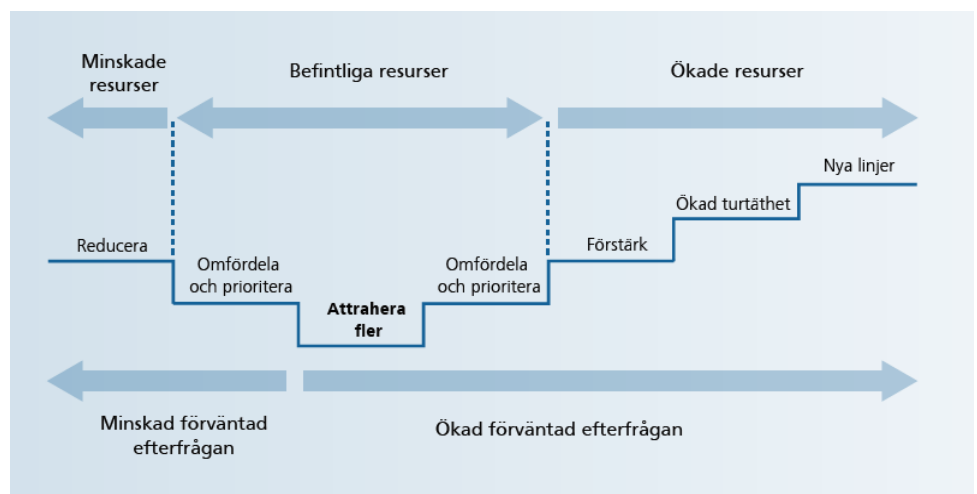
Minskade resurser

Befintliga resurser

Ökade resurser

Nya linjer

Ökad turtäthet

Förstärk

Reducera

Omfördela och prioritera

Attrahera fler

Omfördela och prioritera

Minskad förväntad efterfrågan

Ökad förväntad efterfrågan